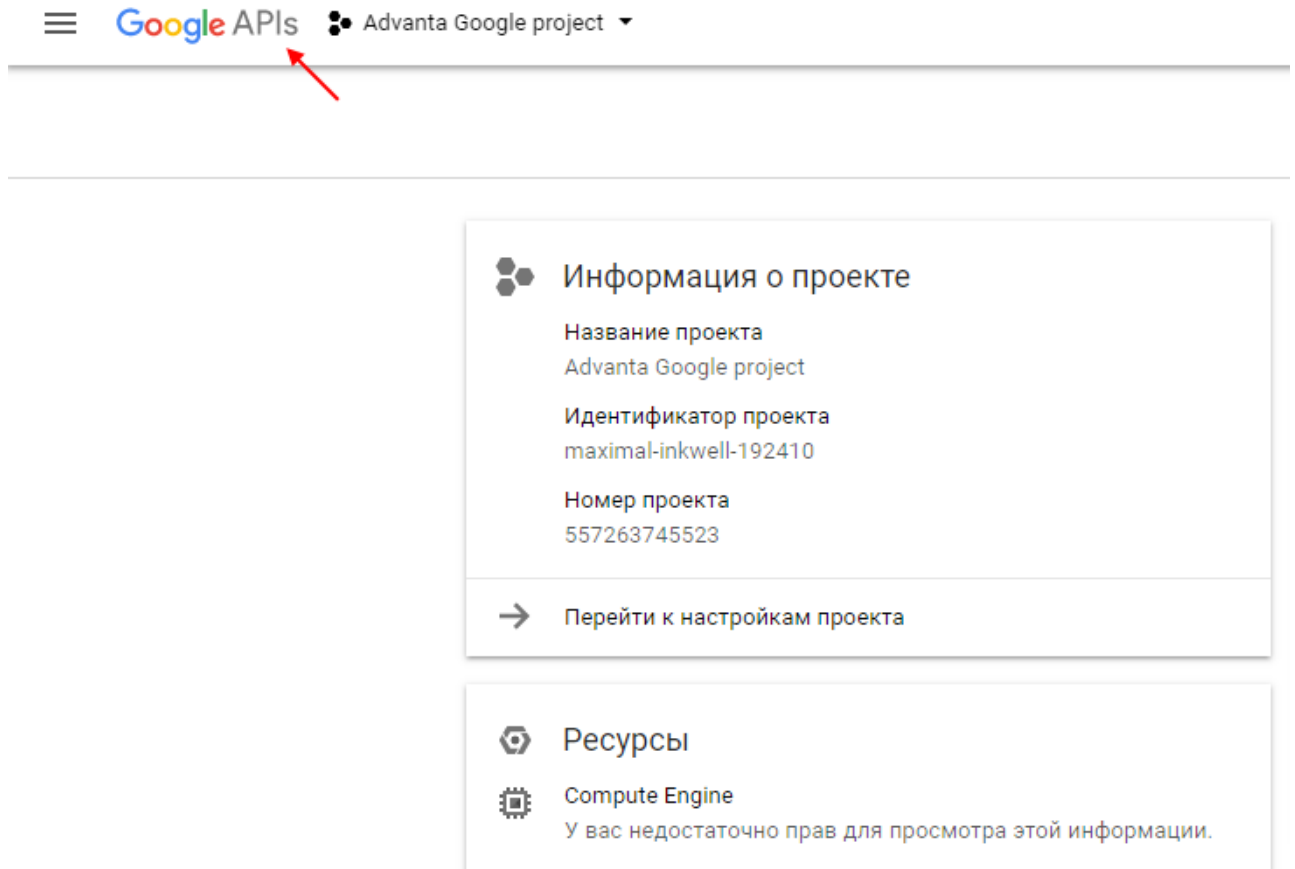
Google APIs Advanta Google project

Информация о проекте

Название проекта
Advanta Google project

Идентификатор проекта
maximal-inkwell-192410

Номер проекта
557263745523

Перейти к настройкам проекта

Ресурсы

Compute Engine
У вас недостаточно прав для просмотра этой информации.